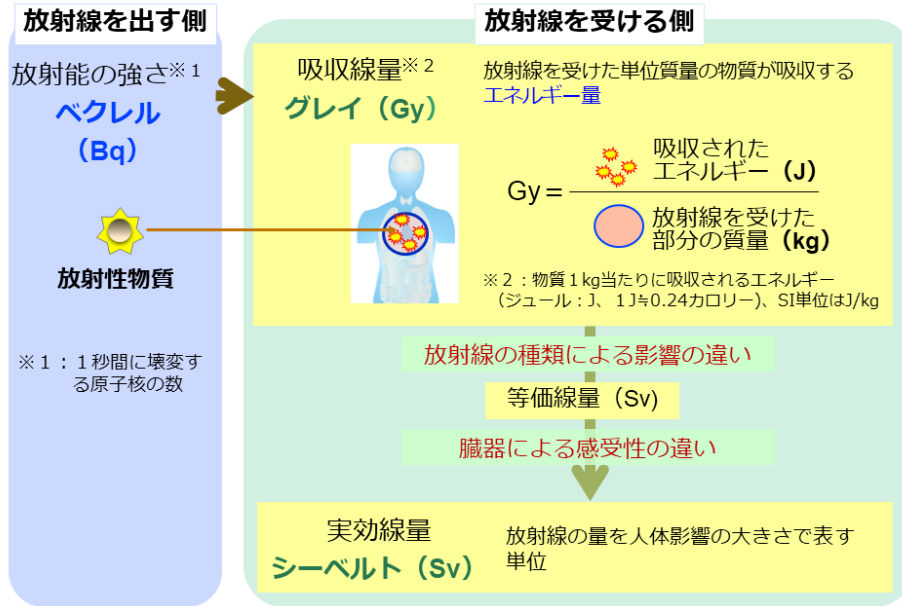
放射線を出す側

放射能の強さ※１
ベクレル
（Bq）

放射性物質

※１：１秒間に壊変する原子核の数

放射線を受ける側

吸収線量※２
グレイ（Gy）

放射線を受けた単位質量の物質が吸収するエネルギー量

$Gy = \frac{\text{吸収されたエネルギー（J）}}{\text{放射線を受けた部分の質量（kg）}}$

※２：物質１kg当たりに吸収されるエネルギー（ジュール：J、１J≒0.24カロリー）、SI単位はJ/kg

放射線の種類による影響の違い

等価線量（Sv）

臓器による感受性の違い

実効線量
シーベルト（Sv）

放射線の量を人体影響の大きさで表す単位